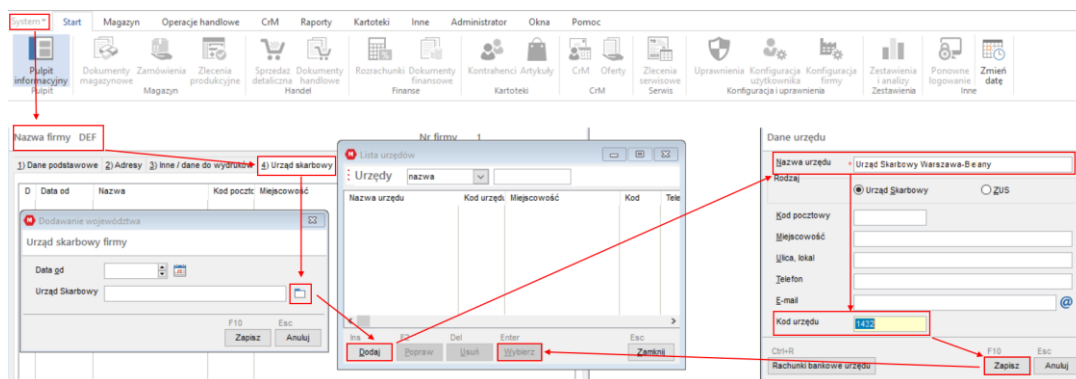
System * Start Magazyn Operacje handlowe CrM Raporty Kartoteki Inne Administrator Okna Pomoc

Pulpit informacyjny
Pulpit
Dokumenty magazynowe Zamówienia Zlecenia produkcyjne
Magazyn
Sprzedaż detaliczna Dokumenty handlowe
Handel
Rozrachunki Dokumenty finansowe
Finanse
Kontrahenci Artykuły
Kartoteki
CrM Oferty
CrM
Zlecenia serwisowe
Serwis
Uprawnienia Konfiguracja użytkownika Konfiguracja firmy
Konfiguracja i uprawnienia
Zestawienia i analizy
Zestawienia
Ponowne logowanie
Inne
Zmień datę

Nazwa firmy DEF
Nr firmy 1

1) Dane podstawowe 2) Adresy 3) Inne / dane do wydruków 4) Urząd skarbowy

| D | Data od | Nazwa | Kod pocztowy | Miejscowość |
|---|---|---|---|---|

Dodawanie województwa
Urząd skarbowy firmy
Data od
Urząd Skarbowy
F10 Esc
Zapisz Anuluj

Lista urzędów
Urzędy nazwa

| Nazwa urzędu | Kod urzędu | Miejscowość | Kod | Tele |
|---|---|---|---|---|

Ins F2 Del Enter Esc
Dodaj Popraw Usuń Wybierz Zamknij

Dane urzędu
Nazwa urzędu * Urząd Skarbowy Warszawa-Bielany
Rodzaj
Urząd Skarbowy ZUS
Kod pocztowy
Miejscowość
Ulica, lokal
Telefon
E-mail
Kod urzędu 1432
Ctrl+R
Rachunki bankowe urzędu
F10 Esc
Zapisz Anuluj